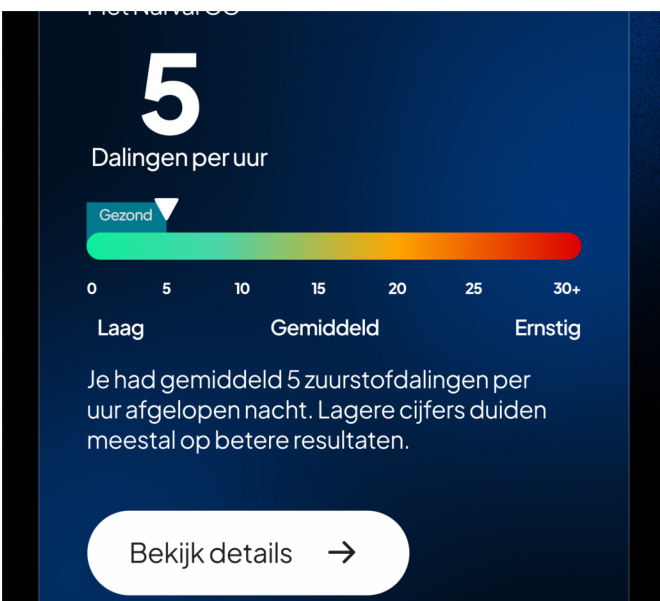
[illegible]

5

Dalingen per uur

Gezond

0 5 10 15 20 25 30+

Laag Gemiddeld Ernstig

Je had gemiddeld 5 zuurstofdalingen per uur afgelopen nacht. Lagere cijfers duiden meestal op betere resultaten.

Bekijk details →